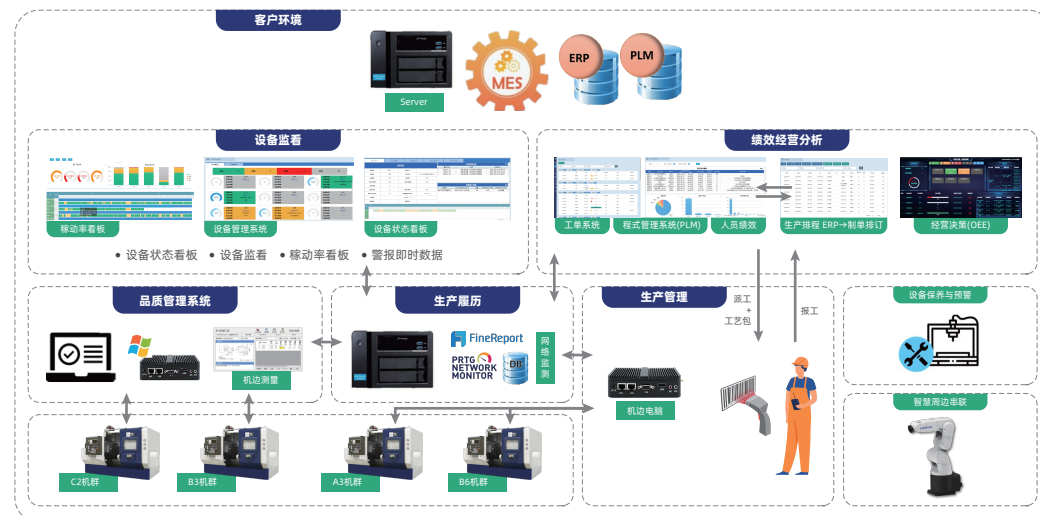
客户环境

Server

MES

ERP

PLM

设备监看

稼动率看板

设备管理系统

设备状态看板

• 设备状态看板 • 设备监看 • 稼动率看板 • 警报即时数据

绩效经营分析

工单系统

程式管理系统(PLM)

人员绩效

生产排程 ERP→制单排订

经营决策(OEE)

品质管理系统

机边测量

生产履历

FineReport

PRTG NETWORK MONITOR

DB

网络监测

生产管理

派工
+
工艺包

报工

机边电脑

设备保养与预警

智慧周边串联

C2机群

B3机群

A3机群

B6机群